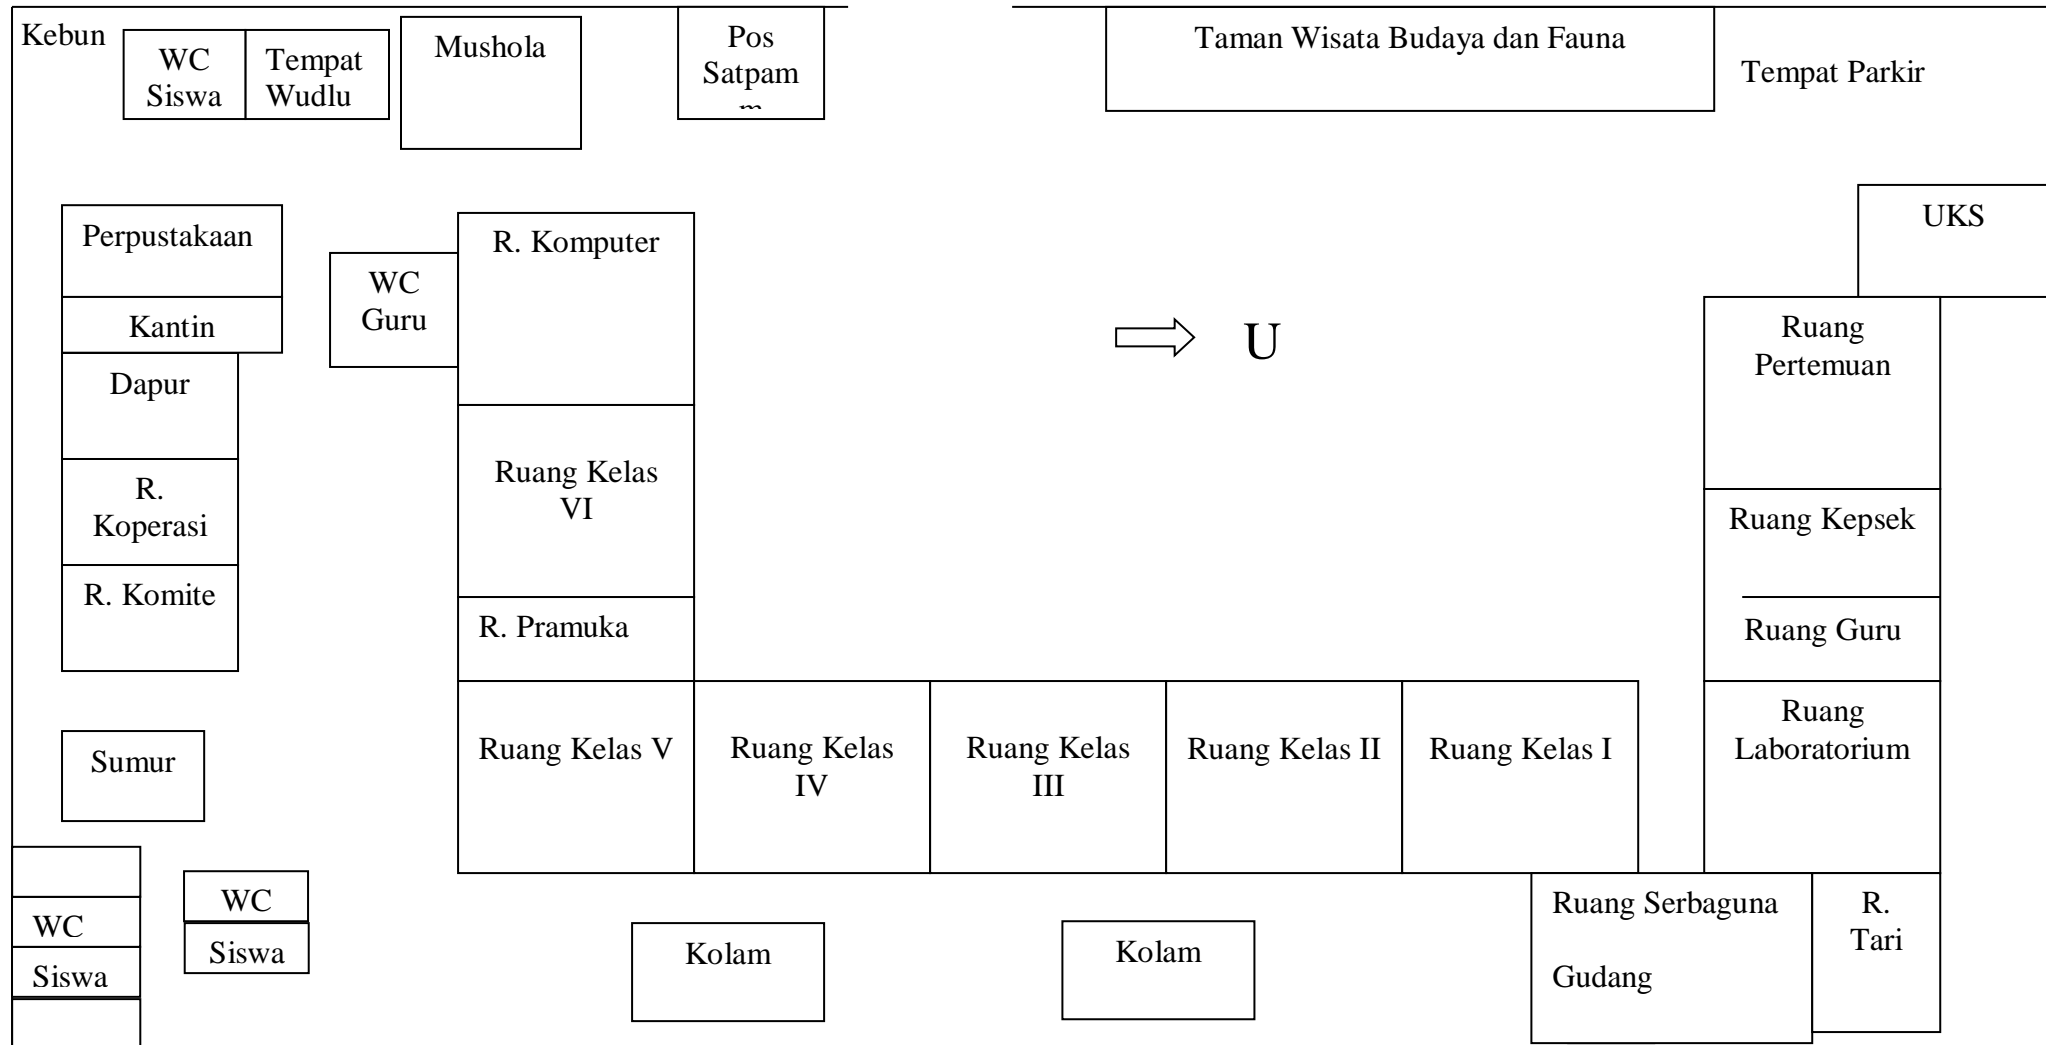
Kebun

WC Siswa

Tempat Wudlu

Mushola

Pos Satpam

Taman Wisata Budaya dan Fauna

Tempat Parkir

UKS

Perpustakaan

Kantin

Dapur

R. Koperasi

R. Komite

WC Guru

R. Komputer

Ruang Kelas VI

R. Pramuka

U

Ruang Pertemuan

Ruang Kepsek

Ruang Guru

Ruang Laboratorium

Sumur

Ruang Kelas V

Ruang Kelas IV

Ruang Kelas III

Ruang Kelas II

Ruang Kelas I

WC Siswa

WC Siswa

Kolam

Kolam

Ruang Serbaguna

Gudang

R. Tari